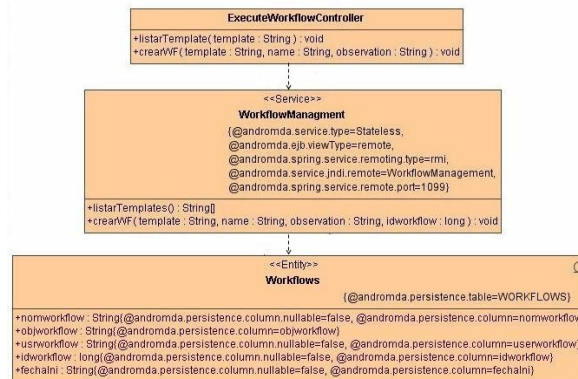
ExecuteWorkflowController

+listarTemplate( template : String ) : void
+crearWF( template : String, name : String, observation : String ) : void

<<Service>>
WorkflowManagment
{@andromda.service.type=Stateless,
@andromda.ejb.viewType=remote,
@andromda.spring.service.remoting.type=rmi,
@andromda.service.jndi.remote=WorkflowManagement,
@andromda.spring.service.remote.port=1099}

+listarTemplates() : String[]
+crearWF( template : String, name : String, observation : String, idworkflow : long ) : void

<<Entity>>
Workflows
{@andromda.persistence.table=WORKFLOWS}

+nomworkflow : String{@andromda.persistence.column.nullable=false, @andromda.persistence.column=nomworkflow
+objworkflow : String{@andromda.persistence.column=objworkflow}
+usrworkflow : String{@andromda.persistence.column.nullable=false, @andromda.persistence.column=usrworkflow}
+idworkflow : long{@andromda.persistence.column.nullable=false, @andromda.persistence.column=idworkflow}
+fechalni : String{@andromda.persistence.column.nullable=false, @andromda.persistence.column=fechalni}